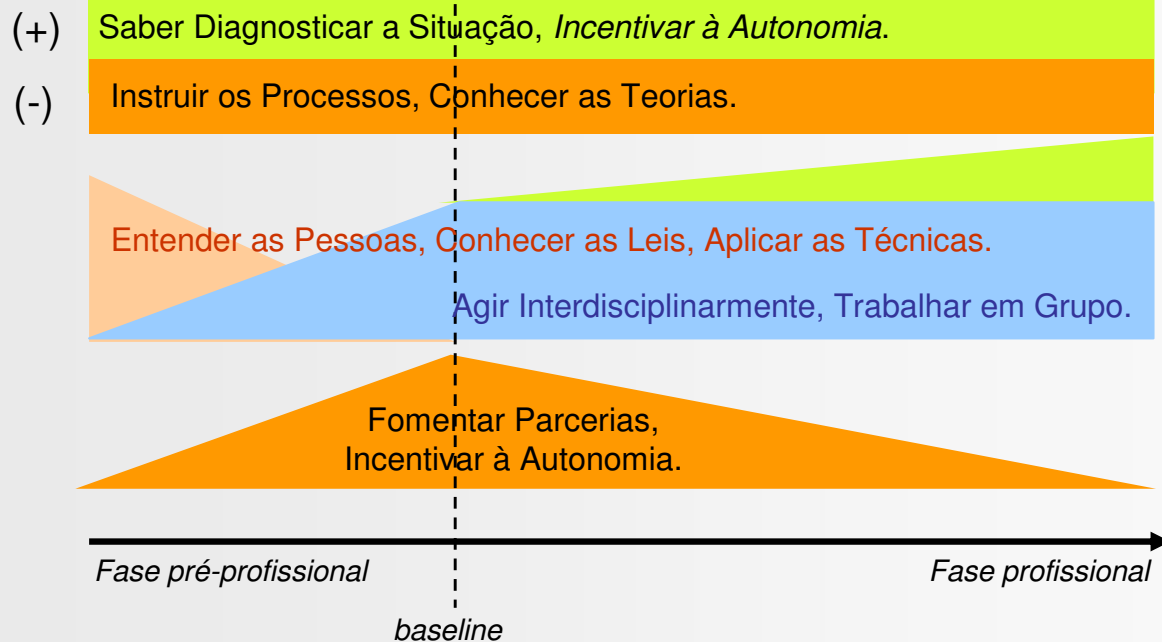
(+) Saber Diagnosticar a Situação, *Incentivar à Autonomia*.

(-) Instruir os Processos, Conhecer as Teorias.

Entender as Pessoas, Conhecer as Leis, Aplicar as Técnicas.

Agir Interdisciplinarmente, Trabalhar em Grupo.

Fomentar Parcerias, Incentivar à Autonomia.

*Fase pré-profissional*

*Fase profissional*

*baseline*